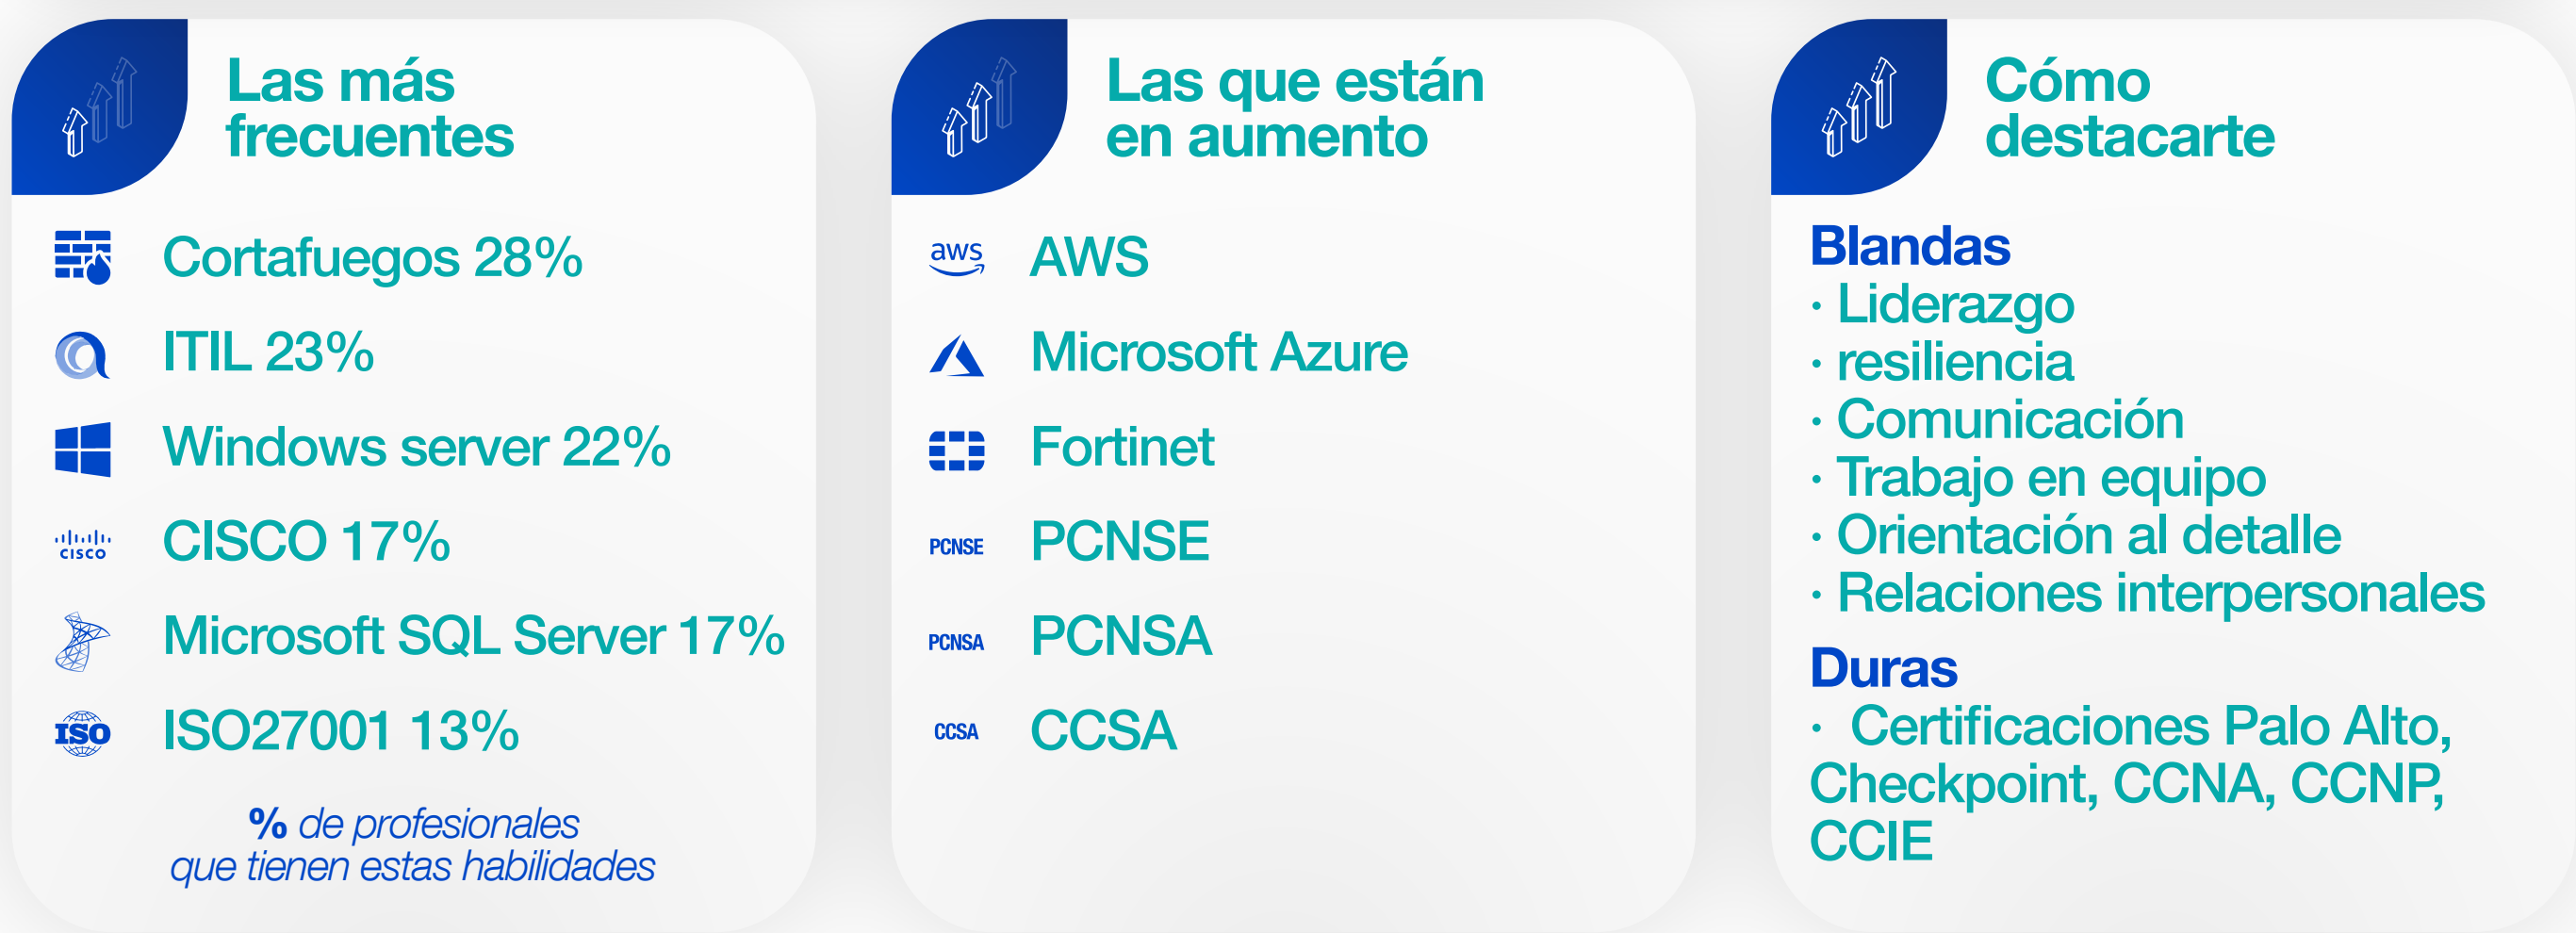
Las más frecuentes

Cortafuegos 28%

ITIL 23%

Windows server 22%

cisco CISCO 17%

Microsoft SQL Server 17%

ISO ISO27001 13%

% de profesionales que tienen estas habilidades

Las que están en aumento

aws AWS

Microsoft Azure

Fortinet

PCNSE PCNSE

PCNSA PCNSA

CCSA CCSA

Cómo destacarte

Blandas
· Liderazgo
· resiliencia
· Comunicación
· Trabajo en equipo
· Orientación al detalle
· Relaciones interpersonales

Duras
· Certificaciones Palo Alto, Checkpoint, CCNA, CCNP, CCIE